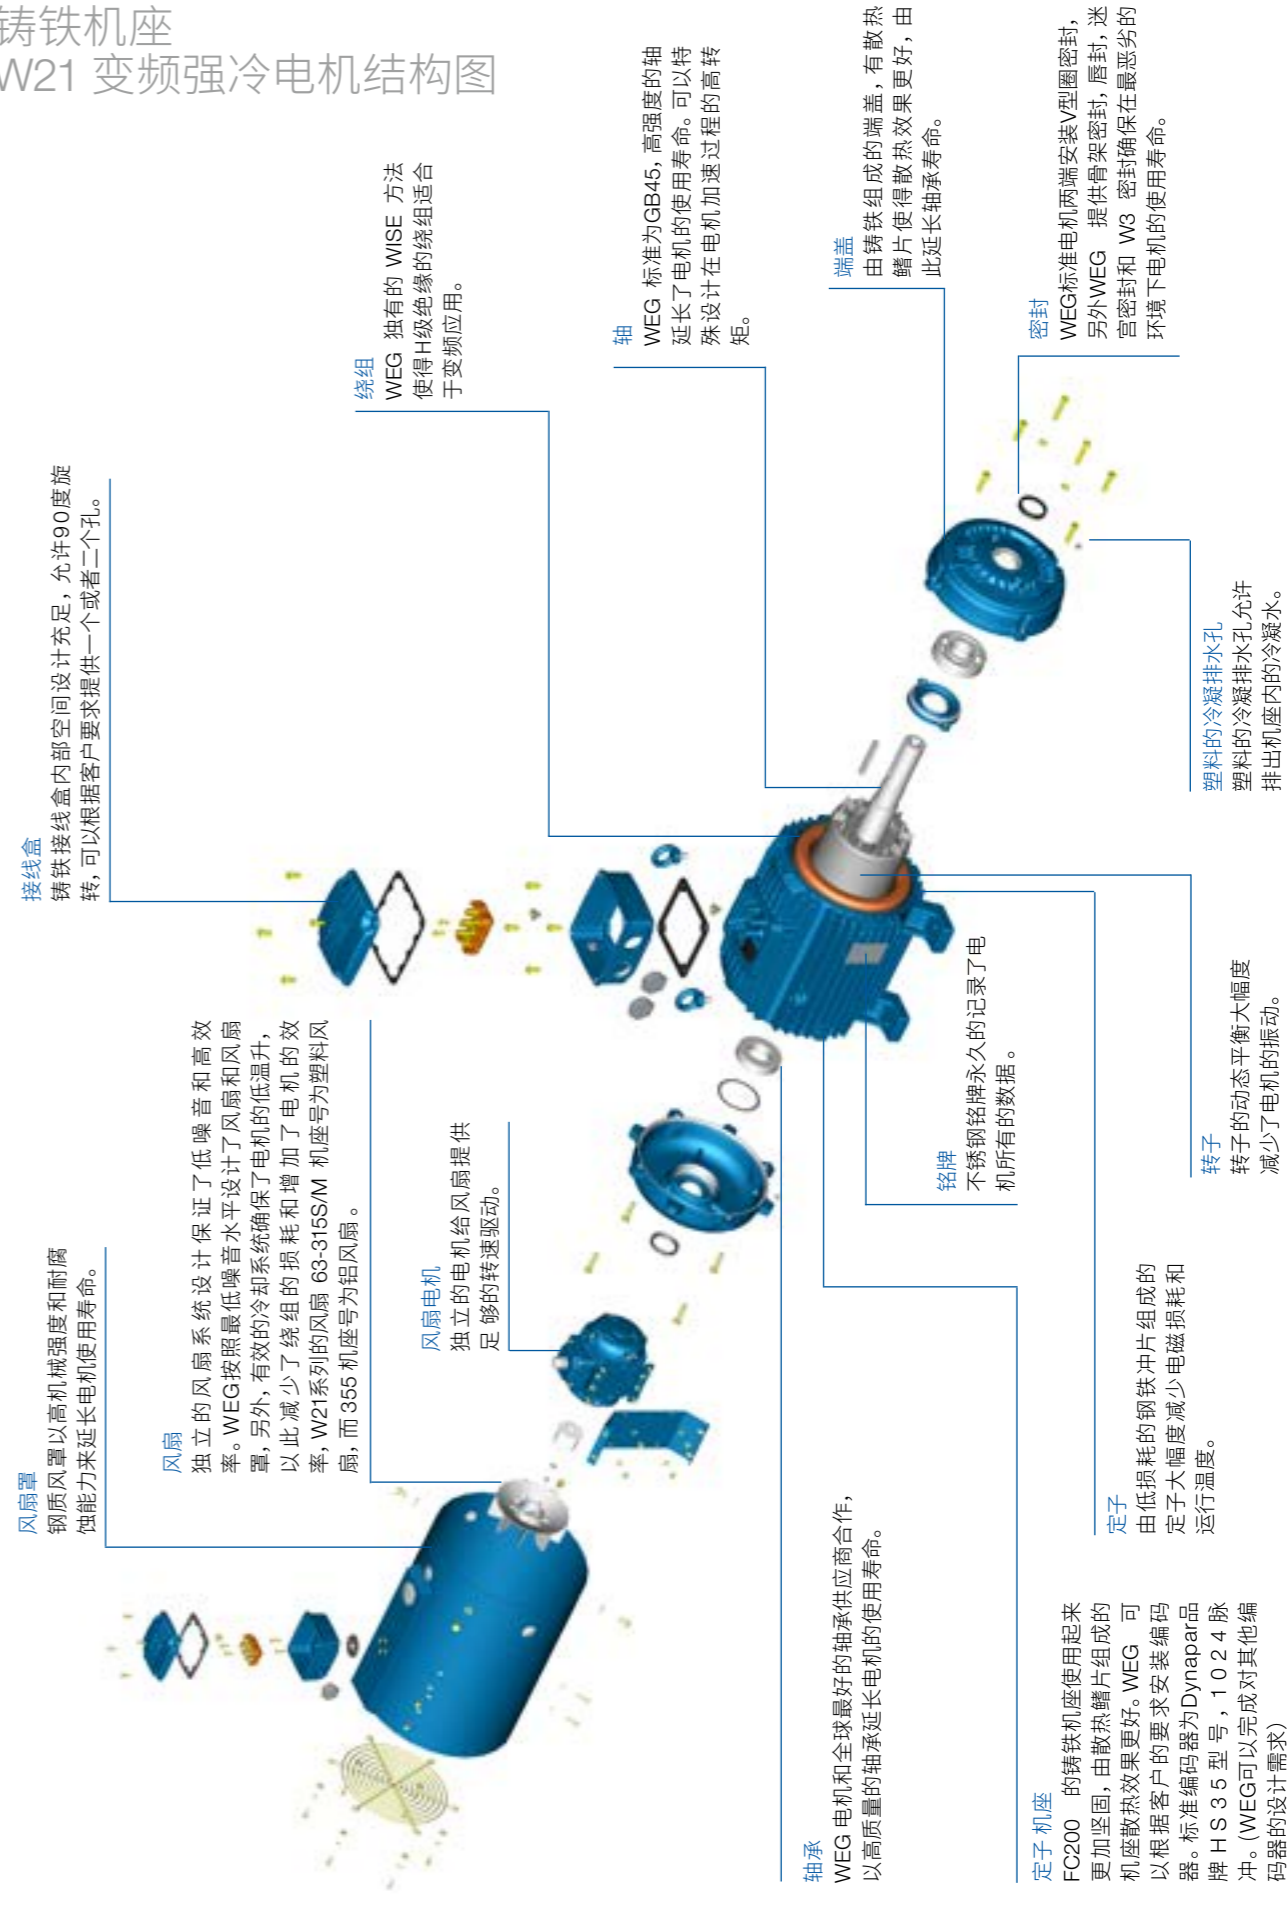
铸铁机座
W21 变频强冷电机结构图

接线盒
铸铁接线盒内部空间设计充足，允许90度旋转，可以根据客户要求提供一个或者二个孔。

绕组
WEG 独有的 WISE 方法使得H级绝缘的绕组适合于变频应用。

轴
WEG 标准为GB45，高强度的轴延长了电机的使用寿命。可以特殊设计在电机加速过程的高转矩。

端盖
由铸铁组成的端盖，有散热鳍片使得散热效果更好，由此延长轴承寿命。

密封
WEG标准电机两端安装V型圈密封，另外WEG 提供骨架密封，唇封，迷宫密封和 W3 密封确保在最恶劣的环境下电机的使用寿命。

塑料的冷凝排水孔
塑料的冷凝排水孔允许排出机座内的冷凝水。

风扇罩
钢质风罩以高机械强度和耐腐蚀能力来延长电机使用寿命。

风扇
独立的风扇系统设计保证了低噪音和高效率。WEG按照最低噪音水平设计了风扇和风扇罩，另外，有效的冷却系统确保了电机的低温升，以此减少了绕组的损耗和增加了电机的效率，W21系列的风扇 63-315S/M 机座号为塑料风扇，而 355 机座号为铝风扇。

风扇电机
独立的电机给风扇提供足够的转速驱动。

铭牌
不锈钢铭牌永久的记录了电机所有的数据。

转子
转子的动态平衡大幅度减少了电机的振动。

轴承
WEG 电机和全球最好的轴承供应商合作，以高质量的轴承延长电机的使用寿命。

定子
由低损耗的钢铁冲片组成的定子大幅度减少电磁损耗和运行温度。

定子 机座
FC200 的铸铁机座使用起来更加坚固，由散热鳍片组成的机座散热效果更好。WEG 可以根据客户的要求安装编码器。标准编码器为Dynapar品牌 H S 3 5 型号，1 0 2 4 脉冲。(WEG可以完成对其他编码器的设计需求)